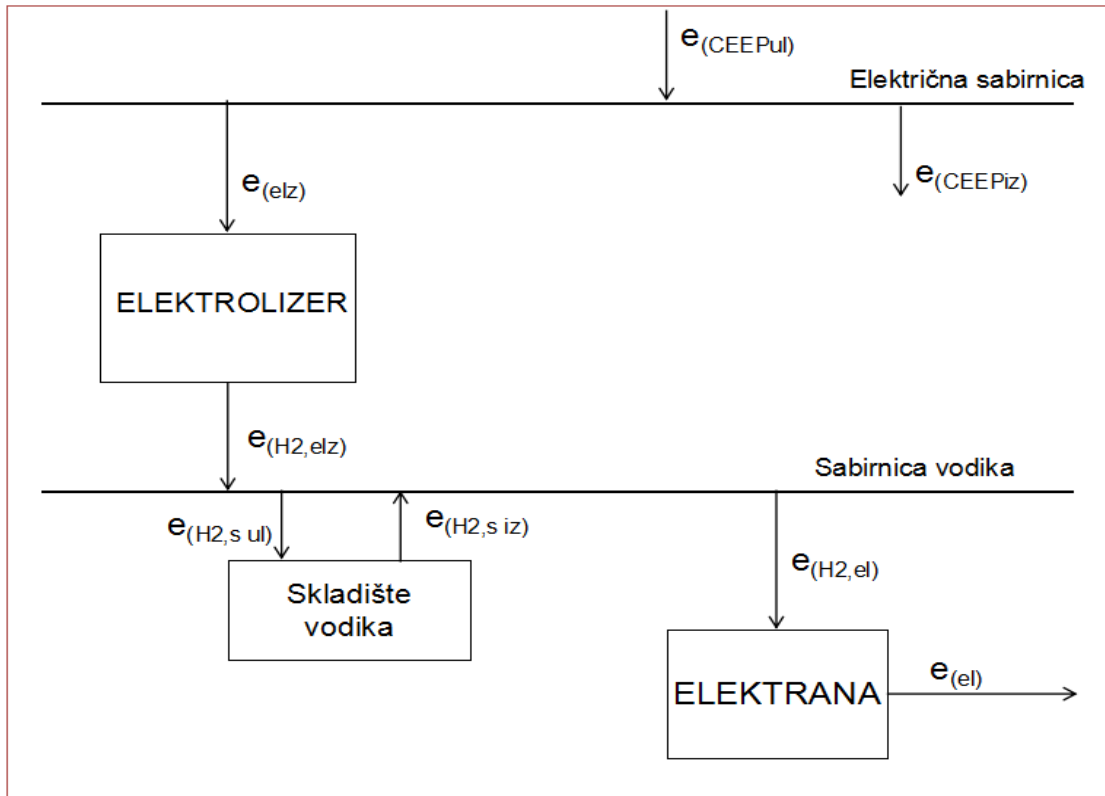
$e_{(CEEPul)}$

Električna sabirnica

$e_{(elz)}$

$e_{(CEEPiz)}$

ELEKTROLIZER

$e_{(H2,elz)}$

Sabirnica vodika

$e_{(H2,s\ ul)}$

$e_{(H2,s\ iz)}$

$e_{(H2,el)}$

Skladište vodika

ELEKTRANA

$e_{(el)}$